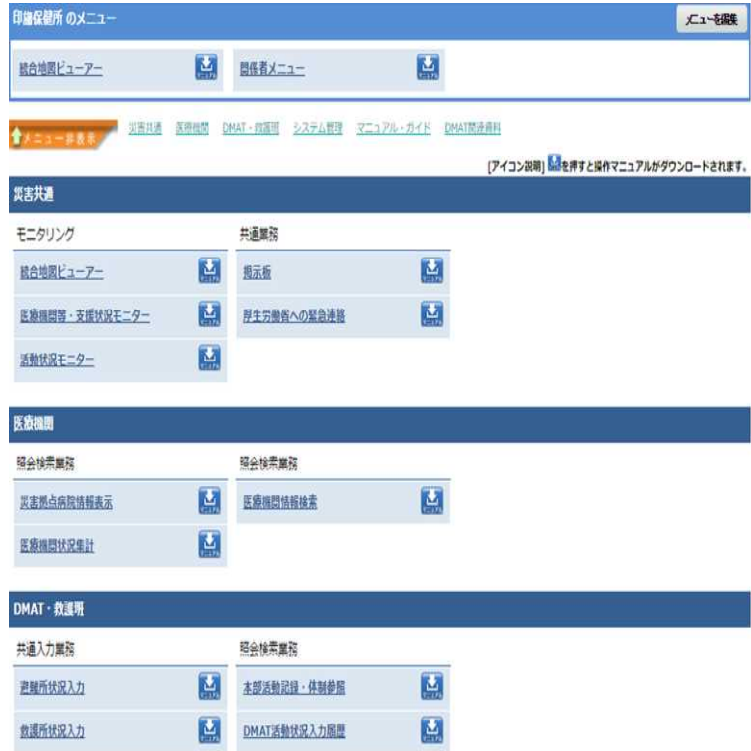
印旛保健所 のメニュー

メニューを編集

統合地図ビューアー

関係者メニュー

メニュー非表示

災害共通 医療機関 DMAT・救護班 システム管理 マニュアル・ガイド DMAT関連資料

[アイコン説明] を押すと操作マニュアルがダウンロードされます。

災害共通

モニタリング

統合地図ビューアー

医療機関等・支援状況モニター

活動状況モニター

共通業務

掲示板

厚生労働省への緊急連絡

医療機関

照会検索業務

災害拠点病院情報表示

医療機関状況集計

照会検索業務

医療機関情報検索

DMAT・救護班

共通入力業務

避難所状況入力

救護所状況入力

照会検索業務

本部活動記録・体制参照

DMAT活動状況入力履歴